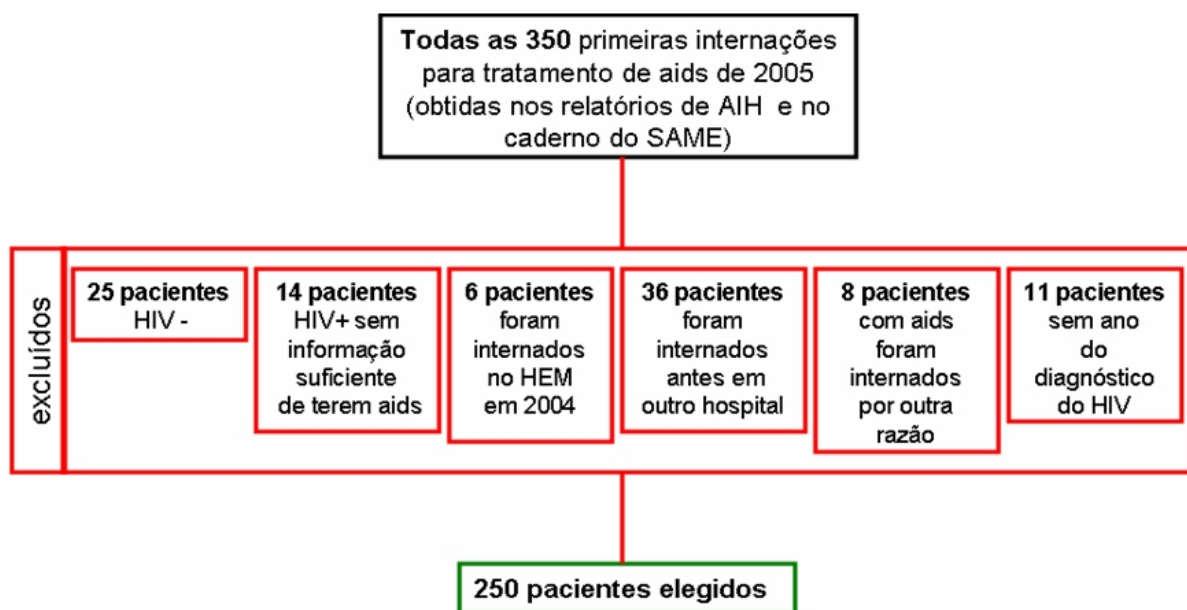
Todas as 350 primeiras internações para tratamento de aids de 2005 (obtidas nos relatórios de AIH e no caderno do SAME)

excluídos

25 pacientes HIV -

14 pacientes HIV+ sem informação suficiente de terem aids

6 pacientes foram internados no HEM em 2004

36 pacientes foram internados antes em outro hospital

8 pacientes com aids foram internados por outra razão

11 pacientes sem ano do diagnóstico do HIV

250 pacientes elegidos